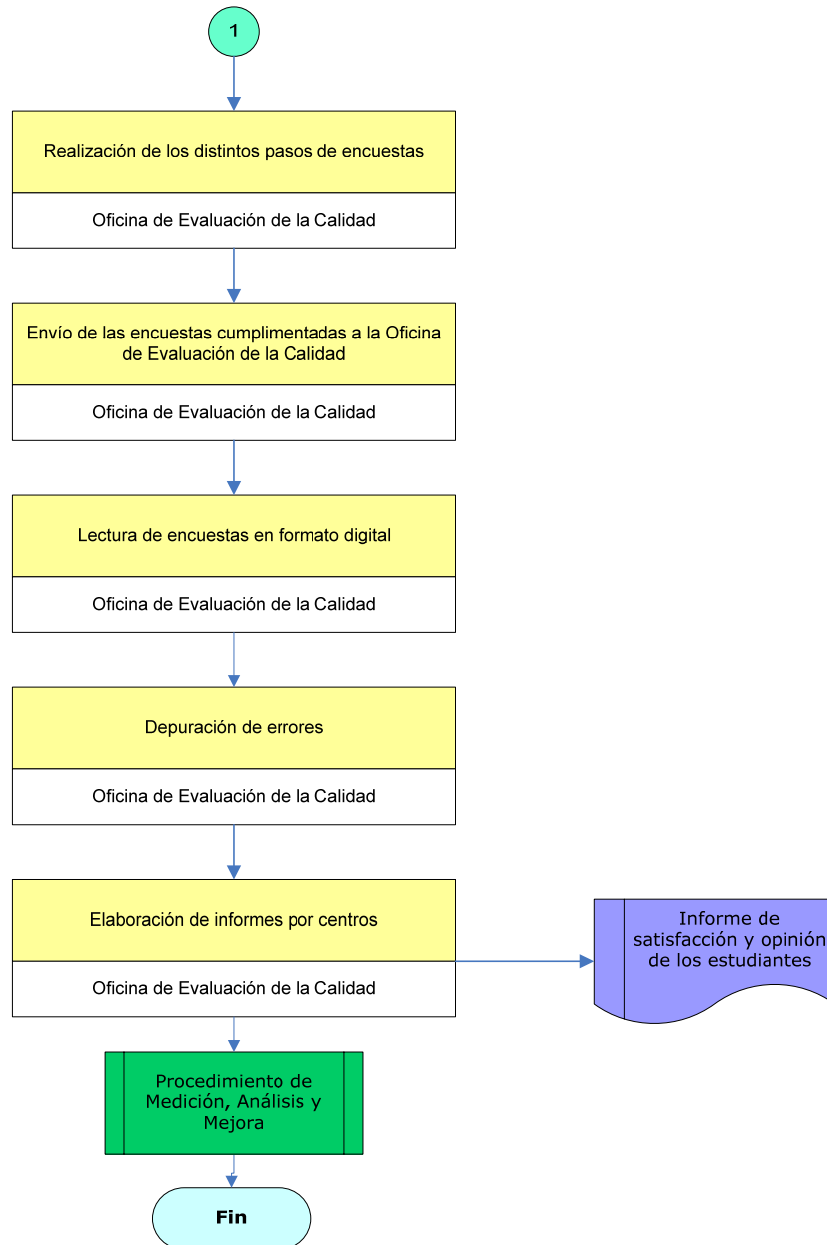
1

Realización de los distintos pasos de encuestas

Oficina de Evaluación de la Calidad

Envío de las encuestas cumplimentadas a la Oficina de Evaluación de la Calidad

Oficina de Evaluación de la Calidad

Lectura de encuestas en formato digital

Oficina de Evaluación de la Calidad

Depuración de errores

Oficina de Evaluación de la Calidad

Elaboración de informes por centros

Oficina de Evaluación de la Calidad

Informe de satisfacción y opinión de los estudiantes

Procedimiento de Medición, Análisis y Mejora

Fin